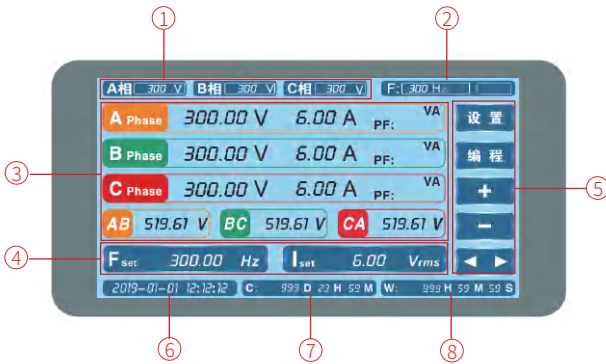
①
②
A相 300 V B相 300 V C相 300 V
F: 300 Hz
A Phase 300.00 V 6.00 A PF: VA
B Phase 300.00 V 6.00 A PF: VA
C Phase 300.00 V 6.00 A PF: VA
AB 519.61 V BC 519.61 V CA 519.61 V
F$_{Set}$ 300.00 Hz
I$_{set}$ 6.00 V$_{rms}$
设置
编程
+
−
◀ ▶
③
④
⑤
2019-01-01 12:12:12 C: 999 D 23 H 59 M W: 999 H 59 M 59 S
⑥
⑦
⑧